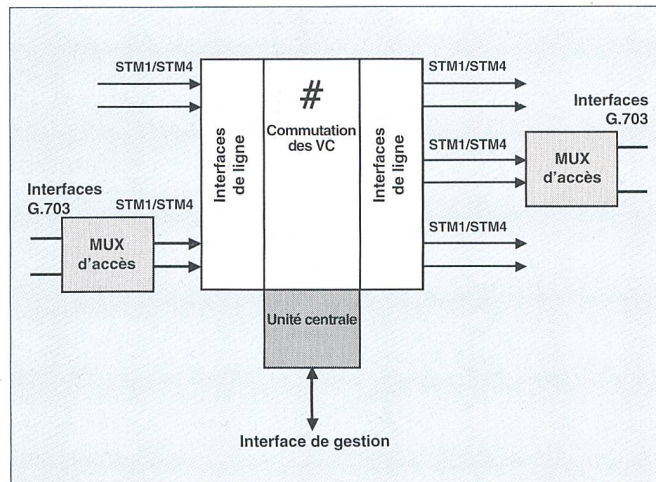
STM1/STM4

Interfaces de ligne

#

Commutation des VC

Interfaces de ligne

STM1/STM4

Interfaces G.703

STM1/STM4

MUX d'accès

Interfaces G.703

STM1/STM4

MUX d'accès

STM1/STM4

Unité centrale

Interface de gestion